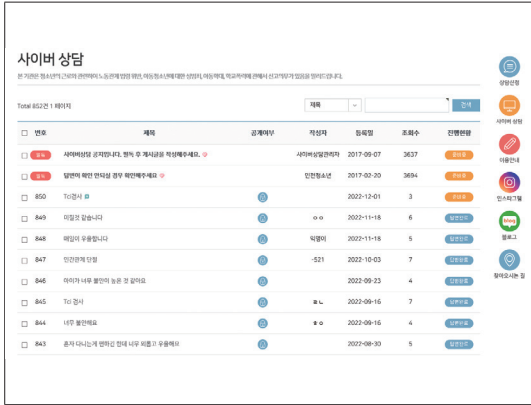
사이버 상담

본 게시판은 청소년의 고민에 관련하여 노동관계 법령 위반, 아동청소년에 대한 상담위 , 아동학대, 학교폭력에 관해서 신고의무가 있음을 알려드립니다.

Total 852건 1 페이지

제목 검색

| 번호 | 제목 | 공개여부 | 작성자 | 등록일 | 조회수 | 진행현황 |
|---|---|---|---|---|---|---|
| 공지 | 사이버상담 공지입니다. 필독 후 게시글을 작성해주세요. | | 사이버상담관리자 | 2017-09-07 | 3637 | 공지중 |
| 공지 | 답변이 확인 안되실 경우 확인해주세요 | | 인천청소년 | 2017-02-20 | 3694 | 공지중 |
| 850 | Tci검사 | | | 2022-12-01 | 3 | 접수 |
| 849 | 미칠것 같습니다 | | ㅇㅇ | 2022-11-18 | 6 | 답변완료 |
| 848 | 매일이 우울합니다 | | 익명이 | 2022-11-18 | 5 | 답변완료 |
| 847 | 인간관계 단절 | | -521 | 2022-10-03 | 7 | 답변완료 |
| 846 | 아이가 너무 불안이 높은 것 같아요 | | | 2022-09-23 | 4 | 답변완료 |
| 845 | Tci 검사 | | ㅋㄴ | 2022-09-16 | 7 | 답변완료 |
| 844 | 너무 불안해요 | | ㅎㅇ | 2022-09-16 | 4 | 답변완료 |
| 843 | 혼자 다니는게 편하긴 한데 너무 외롭고 우울해요 | | | 2022-08-30 | 5 | 답변완료 |

상담신청
사이버 상담
이용안내
인스타그램
blog
블로그
찾아오시는 길